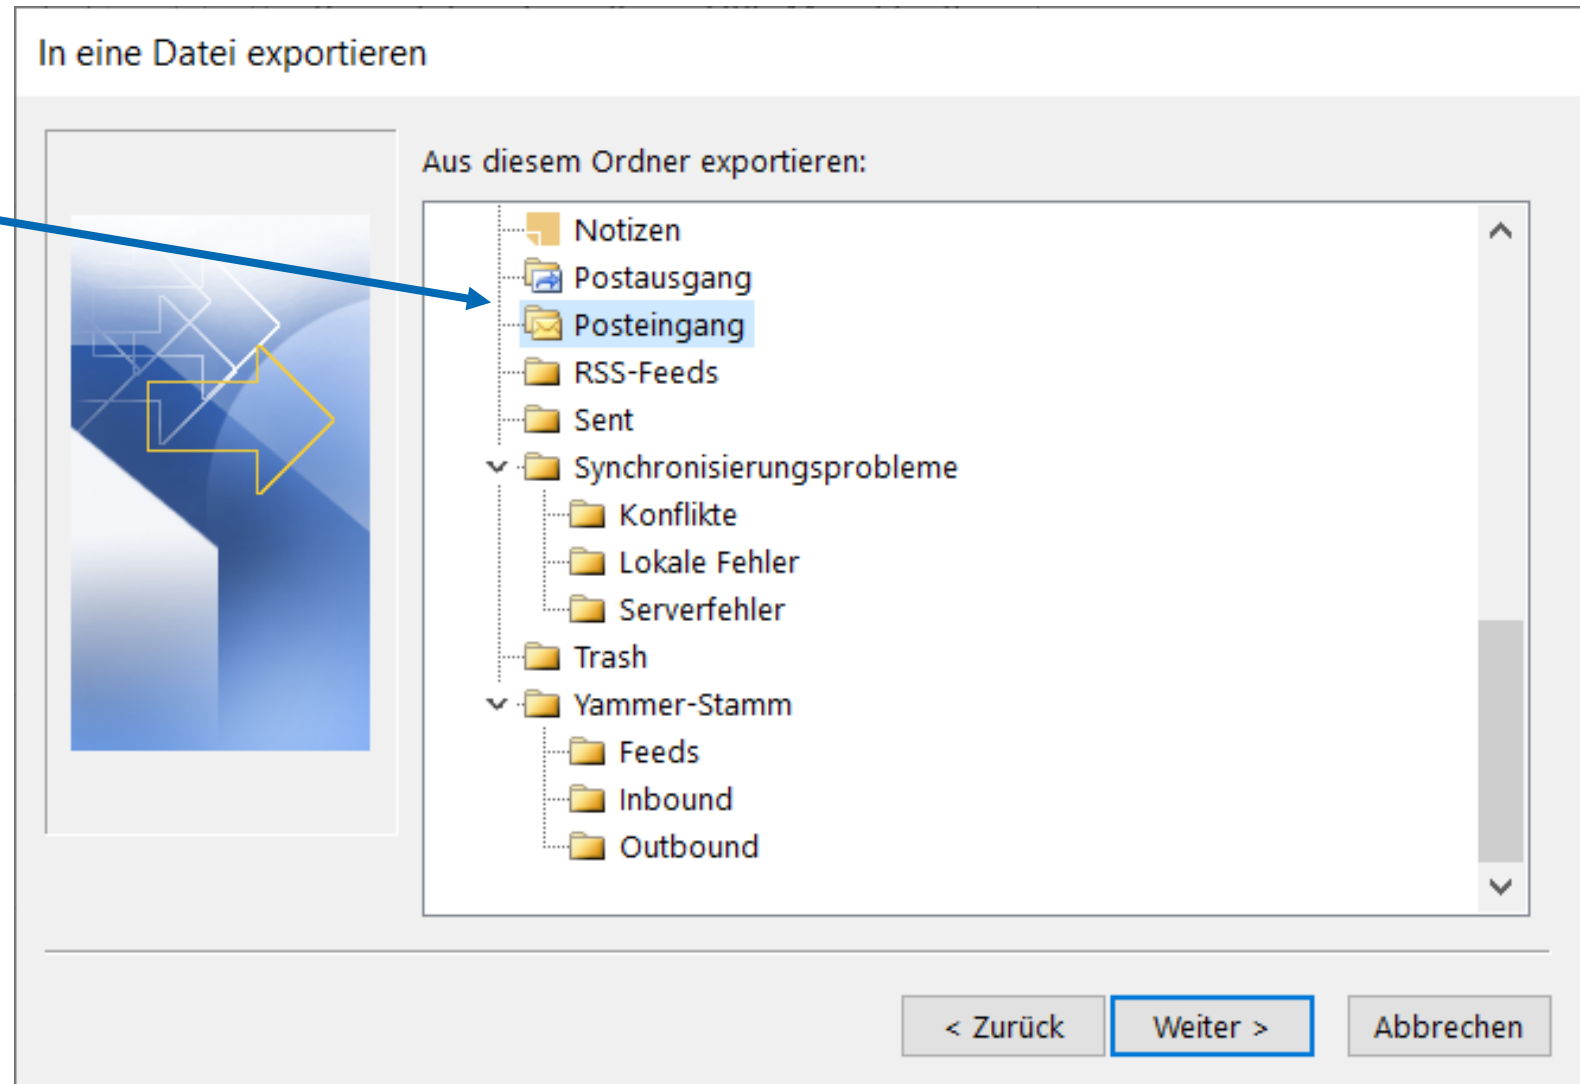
In eine Datei exportieren

Aus diesem Ordner exportieren:

Notizen
Postausgang
Posteingang
RSS-Feeds
Sent
Synchronisierungsprobleme
Konflikte
Lokale Fehler
Serverfehler
Trash
Yammer-Stamm
Feeds
Inbound
Outbound

< Zurück
Weiter >
Abbrechen